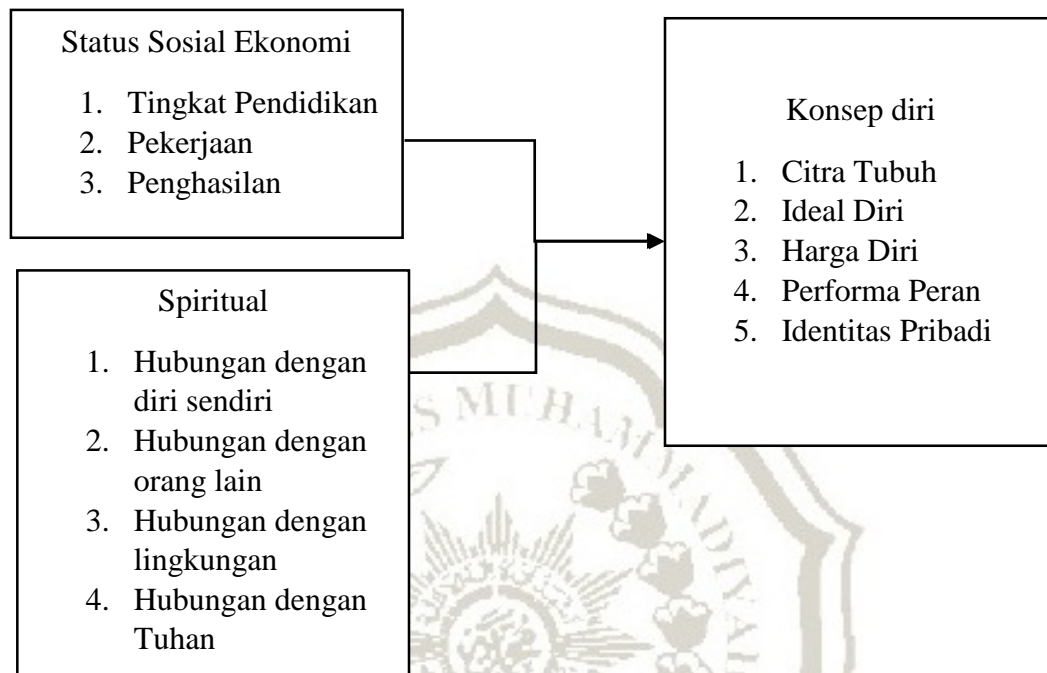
Status Sosial Ekonomi

1. Tingkat Pendidikan
2. Pekerjaan
3. Penghasilan

Spiritual

1. Hubungan dengan diri sendiri
2. Hubungan dengan orang lain
3. Hubungan dengan lingkungan
4. Hubungan dengan Tuhan

Konsep diri

1. Citra Tubuh
2. Ideal Diri
3. Harga Diri
4. Performa Peran
5. Identitas Pribadi